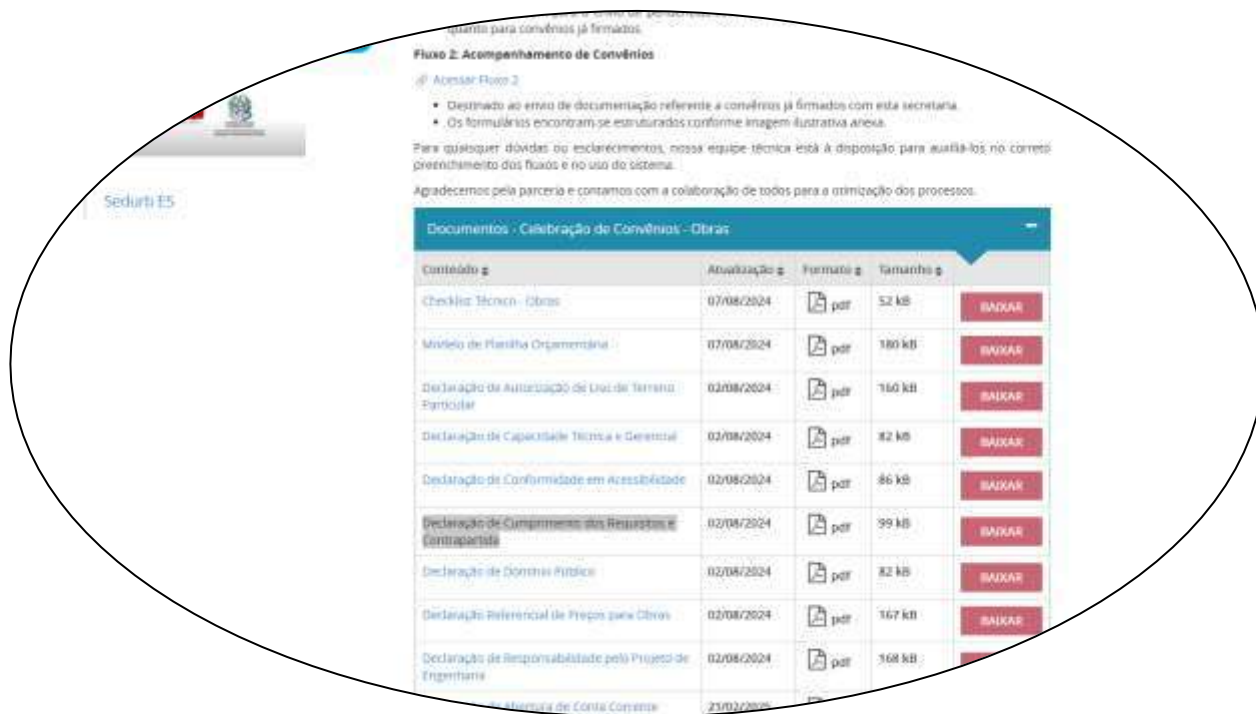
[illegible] quanto para convênios já firmados.

Fluxo 2: Acompanhamento de Convênios

Acessar Fluxo 2

• Destinado ao envio de documentação referente a convênios já firmados com esta secretaria.
• Os formulários encontram-se estruturados conforme imagem ilustrativa anexa.

Para quaisquer dúvidas ou esclarecimentos, nossa equipe técnica está à disposição para auxiliá-los no correto preenchimento dos fluxos e no uso do sistema.

Agradecemos pela parceria e contamos com a colaboração de todos para a otimização dos processos.

Sedurb ES

Documentos - Celebração de Convênios - Obras

| Conteúdo | Atualização | Formato | Tamanho | |
|---|---|---|---|---|
| Checklist Técnico - Obras | 07/08/2024 | pdf | 52 kB | BAIXAR |
| Modelo de Planilha Orçamentária | 07/08/2024 | pdf | 180 kB | BAIXAR |
| Declaração de Autorização de Uso de Terreno Particular | 02/08/2024 | pdf | 160 kB | BAIXAR |
| Declaração de Capacidade Técnica e Gerencial | 02/08/2024 | pdf | 82 kB | BAIXAR |
| Declaração de Conformidade em Acessibilidade | 02/08/2024 | pdf | 86 kB | BAIXAR |
| Declaração de Cumprimento dos Requisitos e Contrapartida | 02/08/2024 | pdf | 99 kB | BAIXAR |
| Declaração de Domínio Público | 02/08/2024 | pdf | 82 kB | BAIXAR |
| Declaração Referencial de Preços para Obras | 02/08/2024 | pdf | 167 kB | BAIXAR |
| Declaração de Responsabilidade pelo Projeto de Engenharia | 02/08/2024 | pdf | 168 kB | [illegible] |
| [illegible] Abertura de Conta Corrente | 23/02/2025 | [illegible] | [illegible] | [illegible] |